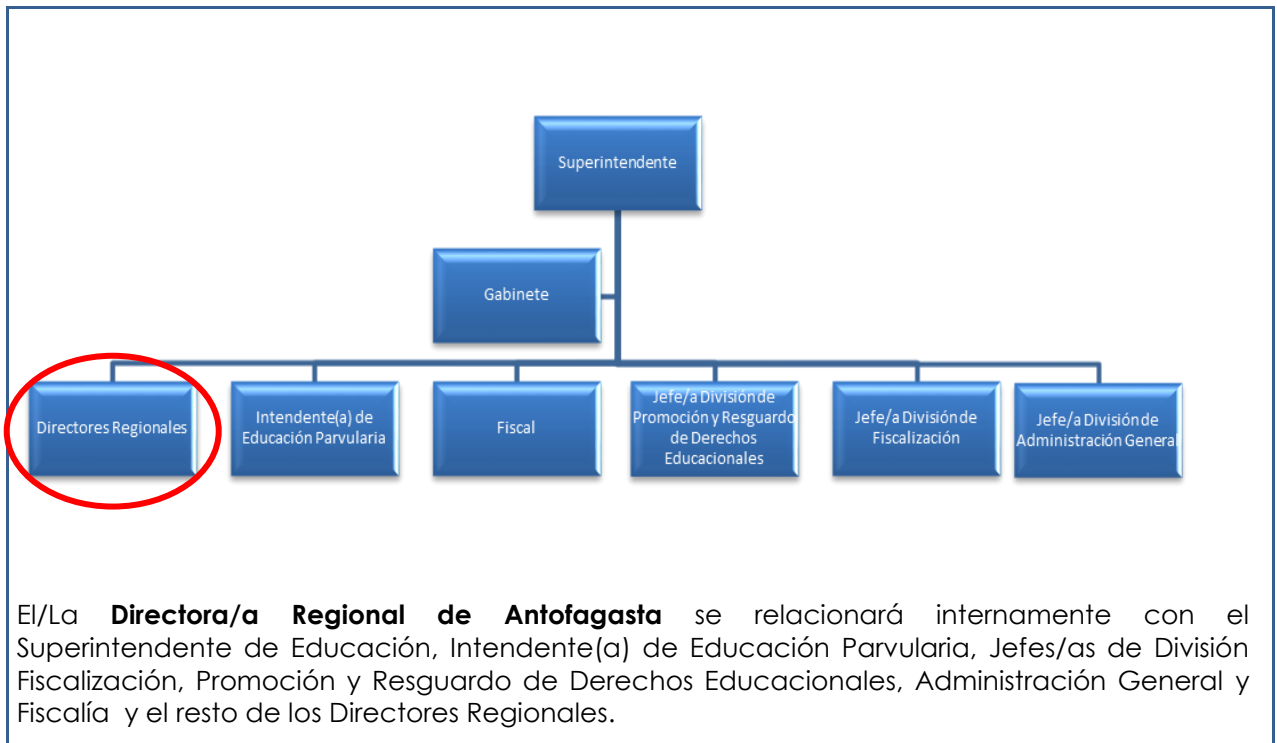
Superintendente

Gabinete

Directores Regionales

Intendente(a) de Educación Parvularia

Fiscal

Jefe/a División de Promoción y Resguardo de Derechos Educacionales

Jefe/a División de Fiscalización

Jefe/a División de Administración General

El/La **Directora/a Regional de Antofagasta** se relacionará internamente con el Superintendente de Educación, Intendente(a) de Educación Parvularia, Jefes/as de División Fiscalización, Promoción y Resguardo de Derechos Educacionales, Administración General y Fiscalía y el resto de los Directores Regionales.